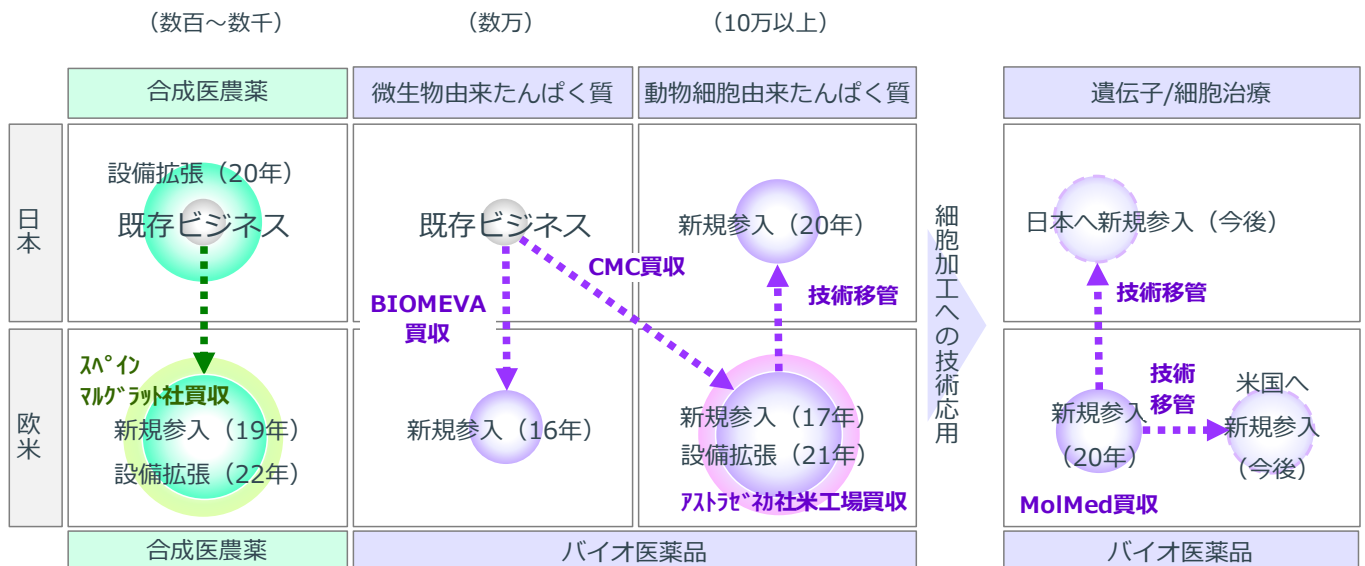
（数百～数千）　（数万）　（10万以上）

| | 合成医農薬 | 微生物由来たんぱく質 | 動物細胞由来たんぱく質 |
|---|---|---|---|
| 日本 | 設備拡張（20年） 既存ビジネス | 既存ビジネス | 新規参入（20年） |
| 欧米 | スペイン マルグラット社買収 新規参入（19年） 設備拡張（22年） | BIOMEVA 買収 新規参入（16年） | CMC買収 技術移管 新規参入（17年） 設備拡張（21年） アストラゼネカ社米工場買収 |
| | 合成医農薬 | バイオ医薬品 | |

細胞加工への技術応用

| | 遺伝子/細胞治療 |
|---|---|
| 日本 | 日本へ新規参入（今後） |
| 欧米 | 技術移管 新規参入（20年） 技術移管 米国へ新規参入（今後） MolMed買収 |
| | バイオ医薬品 |